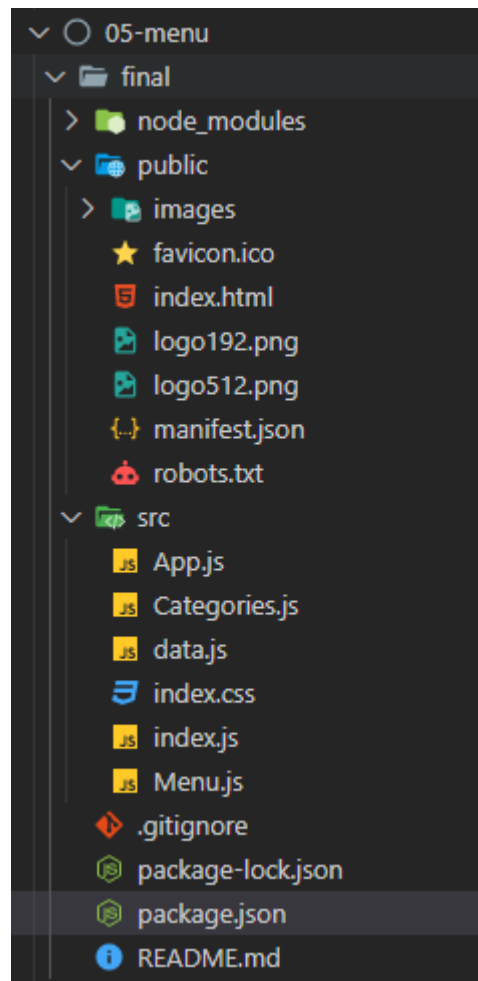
05-menu
final
node_modules
public
images
favicon.ico
index.html
logo192.png
logo512.png
manifest.json
robots.txt
src
App.js
Categories.js
data.js
index.css
index.js
Menu.js
.gitignore
package-lock.json
package.json
README.md